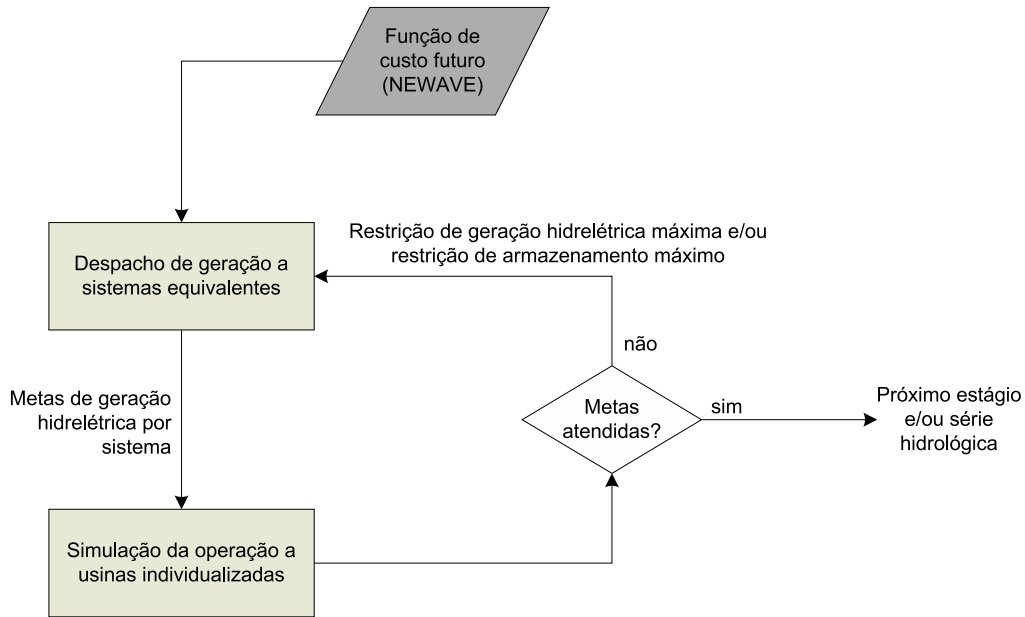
Função de custo futuro (NEWAVE)

Restrição de geração hidrelétrica máxima e/ou restrição de armazenamento máximo

Despacho de geração a sistemas equivalentes

não

Metas de geração hidrelétrica por sistema

Metas atendidas?

sim

Próximo estágio e/ou série hidrológica

Simulação da operação a usinas individualizadas